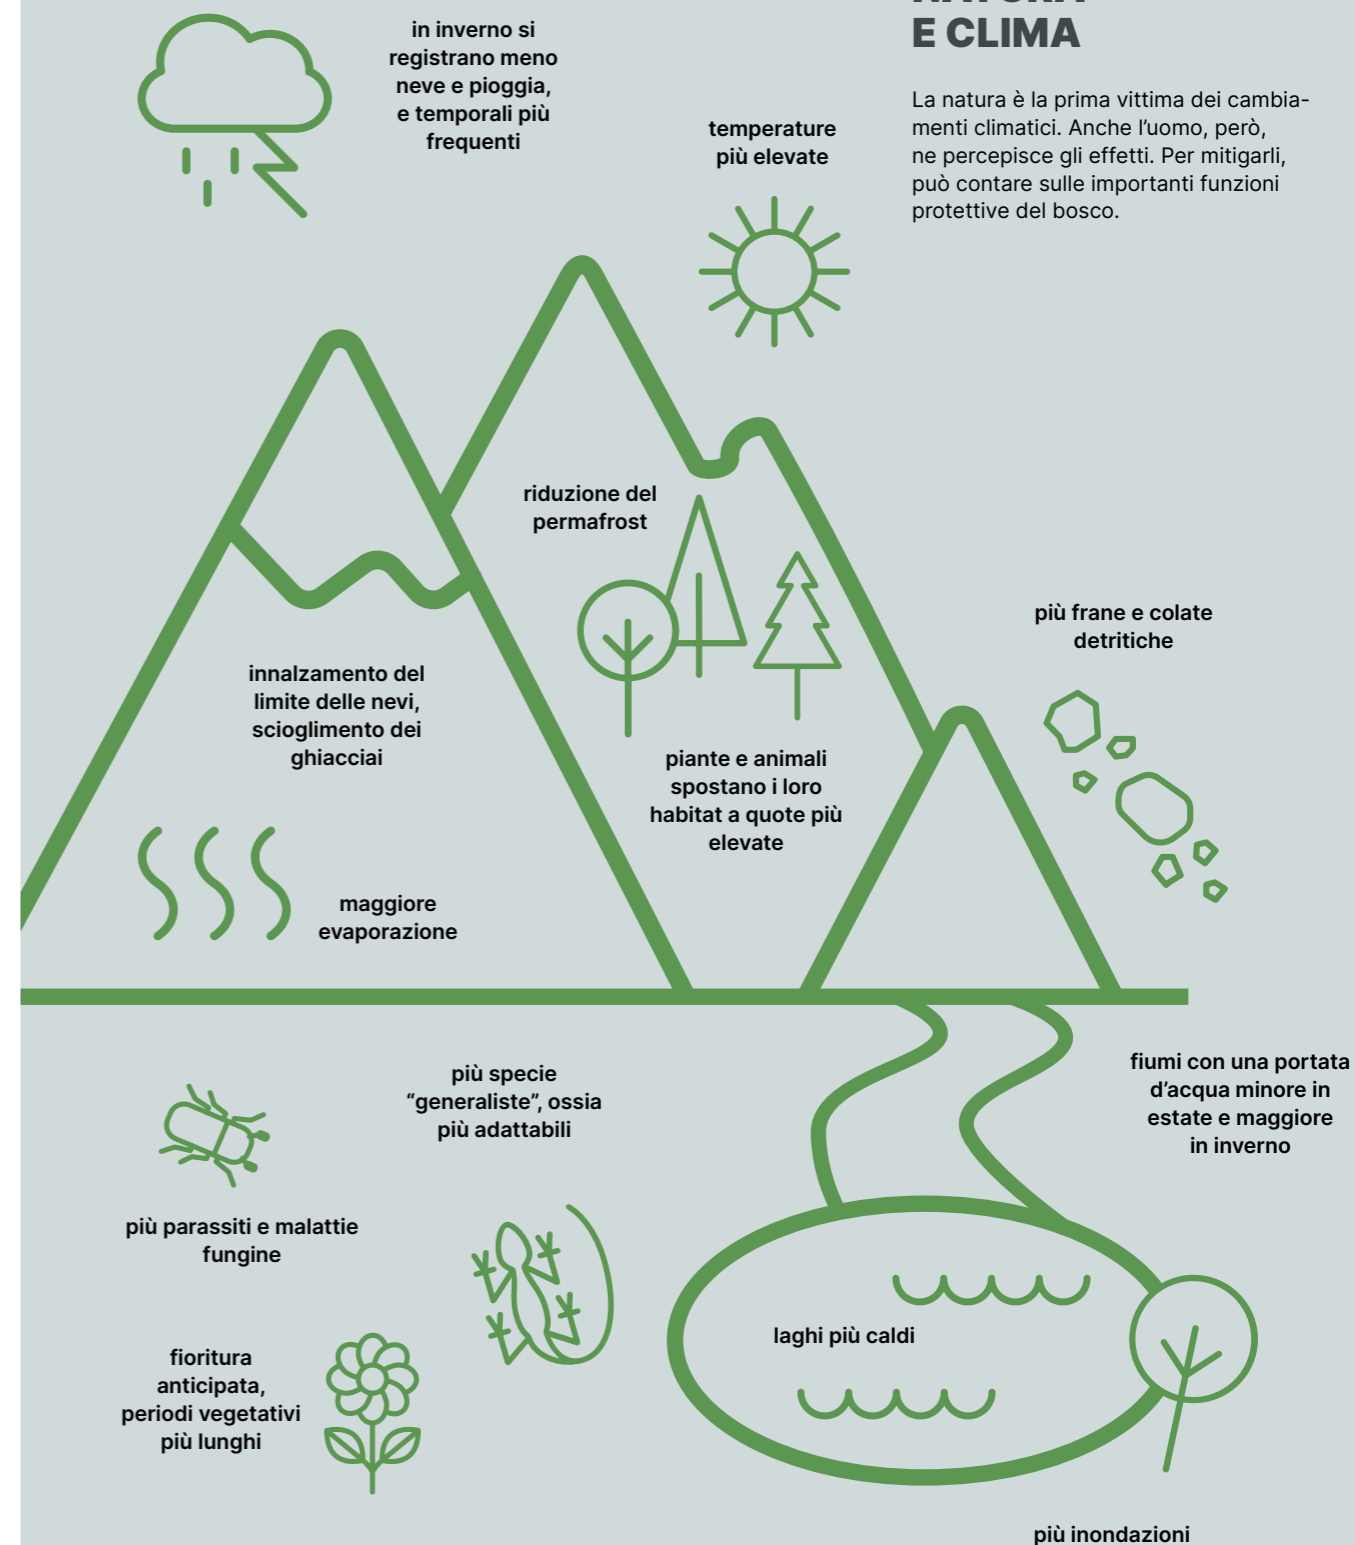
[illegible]
E CLIMA

La natura è la prima vittima dei cambiamenti climatici. Anche l'uomo, però, ne percepisce gli effetti. Per mitigarli, può contare sulle importanti funzioni protettive del bosco.

in inverno si registrano meno neve e pioggia, e temporali più frequenti

temperature più elevate

riduzione del permafrost

più frane e colate detritiche

innalzamento del limite delle nevi, scioglimento dei ghiacciai

piante e animali spostano i loro habitat a quote più elevate

maggiore evaporazione

più specie "generaliste", ossia più adattabili

fiumi con una portata d'acqua minore in estate e maggiore in inverno

più parassiti e malattie fungine

laghi più caldi

fioritura anticipata, periodi vegetativi più lunghi

più inondazioni